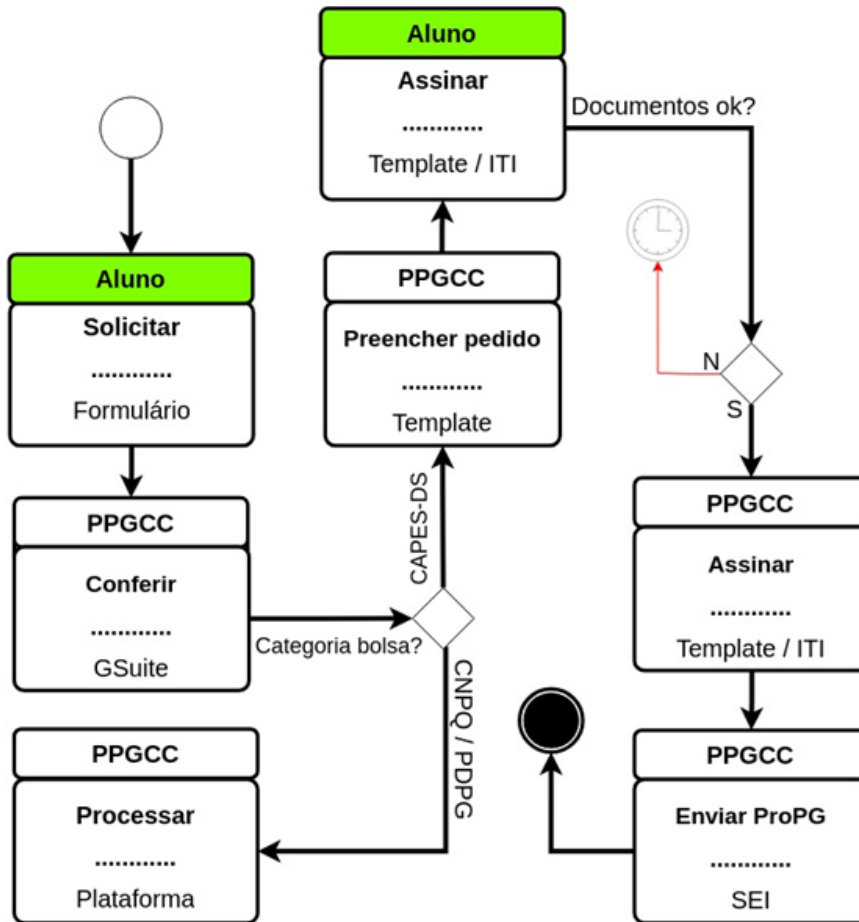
Aluno
Assinar
............
Template / ITI

Documentos ok?

Aluno
Solicitar
............
Formulário

PPGCC
Preencher pedido
............
Template

N
S

CAPES-DS

PPGCC
Conferir
............
GSuite

Categoria bolsa?

PPGCC
Assinar
............
Template / ITI

CNPQ / PDPG

PPGCC
Processar
............
Plataforma

PPGCC
Enviar ProPG
............
SEI